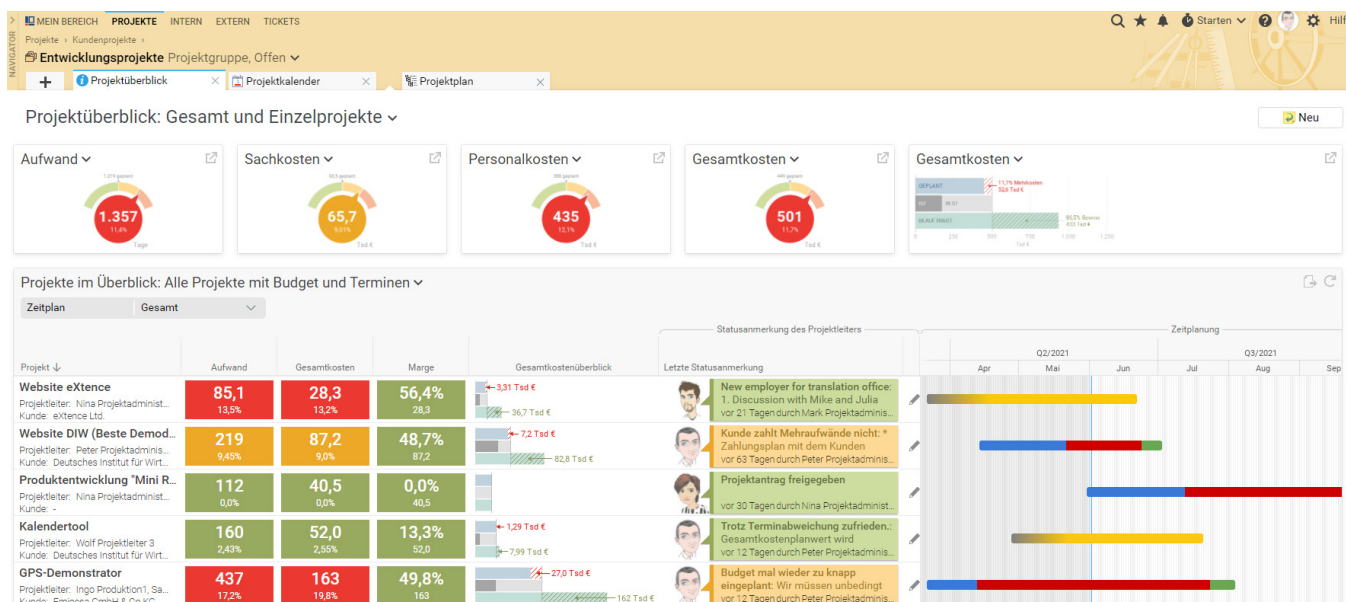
NAVIGATOR
MEIN BEREICH PROJEKTE INTERN EXTERN TICKETS
Starten Hilf
Projekte › Kundenprojekte ›
Entwicklungsprojekte Projektgruppe, Offen
+ Projektüberblick × Projektkalender × Projektplan ×

Projektüberblick: Gesamt und Einzelprojekte
Neu

Aufwand
1.219 geplant
1.357
11,4%
Tage

Sachkosten
59,5 geplant
65,7
9,01%
Tsd €

Personalkosten
388 geplant
435
12,1%
Tsd €

Gesamtkosten
448 geplant
501
11,7%
Tsd €

Gesamtkosten
GEPLANT
11,7% Mehrkosten
52,6 Tsd €
IST 58,57
ABGELAUFEN
85,3% Bonus
433 Tsd €
0 250 500 750 1.000 1.250
Tsd €

Projekte im Überblick: Alle Projekte mit Budget und Terminen
Zeitplan Gesamt

Statusanmerkung des Projektleiters
Zeitplanung
Q2/2021 Q3/2021
Apr Mai Jun Jul Aug Sep

| Projekt ↓ | Aufwand | Gesamtkosten | Marge | Gesamtkostenüberblick | Letzte Statusanmerkung |
|---|---|---|---|---|---|
| Website eXtence<br>Projektleiter: Nina Projektadminist...<br>Kunde: eXtence Ltd. | 85,1<br>13,5% | 28,3<br>13,2% | 56,4%<br>28,3 | 3,31 Tsd €<br>36,7 Tsd € | New employer for translation office: 1. Discussion with Mike and Julia<br>vor 21 Tagen durch Mark Projektadminis... |
| Website DIW (Beste Demod...<br>Projektleiter: Peter Projektadminis...<br>Kunde: Deutsches Institut für Wirt... | 219<br>9,45% | 87,2<br>9,0% | 48,7%<br>87,2 | 7,2 Tsd €<br>82,8 Tsd € | Kunde zahlt Mehraufwände nicht: * Zahlungsplan mit dem Kunden<br>vor 63 Tagen durch Peter Projektadminis... |
| Produktentwicklung "Mini R...<br>Projektleiter: Nina Projektadminist...<br>Kunde: - | 112<br>0,0% | 40,5<br>0,0% | 0,0%<br>40,5 | | Projektantrag freigegeben<br>vor 30 Tagen durch Nina Projektadminist... |
| Kalendertool<br>Projektleiter: Wolf Projektleiter 3<br>Kunde: Deutsches Institut für Wirt... | 160<br>2,43% | 52,0<br>2,55% | 13,3%<br>52,0 | 1,29 Tsd €<br>7,99 Tsd € | Trotz Terminabweichung zufrieden.: Gesamtkostenplanwert wird<br>vor 12 Tagen durch Peter Projektadminis... |
| GPS-Demonstrator<br>Projektleiter: Ingo Produktion1, Sa...<br>Kunde: Eminosa GmbH & Co KG | 437<br>17,2% | 163<br>19,8% | 49,8%<br>163 | 27,0 Tsd €<br>162 Tsd € | Budget mal wieder zu knapp eingeplant: Wir müssen unbedingt<br>vor 12 Tagen durch Peter Projektadminis... |